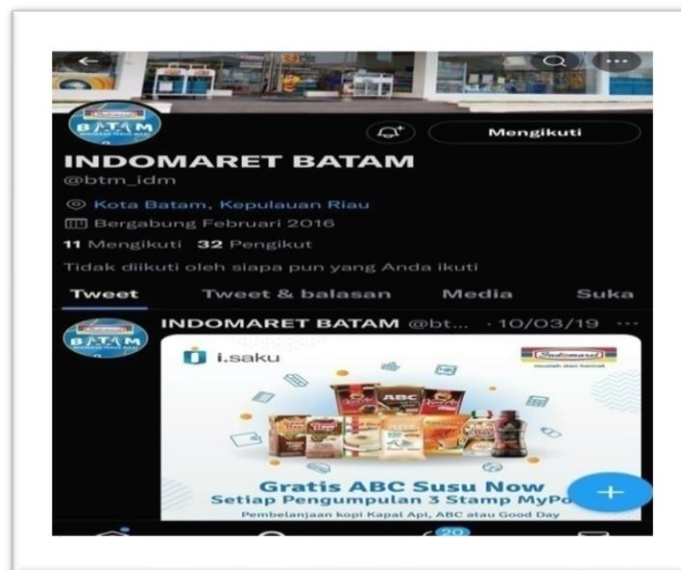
BATAM

Mengikuti

INDOMARET BATAM
@btm_idm
Kota Batam, Kepulauan Riau
Bergabung Februari 2016
11 Mengikuti 32 Pengikut
Tidak diikuti oleh siapa pun yang Anda ikuti

Tweet Tweet & balasan Media Suka

BATAM

INDOMARET BATAM @bt... · 10/03/19 ···

i.saku

Indomaret
mudah dan hemat

ABC

Gratis ABC Susu Now
Setiap Pengumpulan 3 Stamp MyPo

Pembelanjaan kopi Kapal Api, ABC atau Good Day

+

20